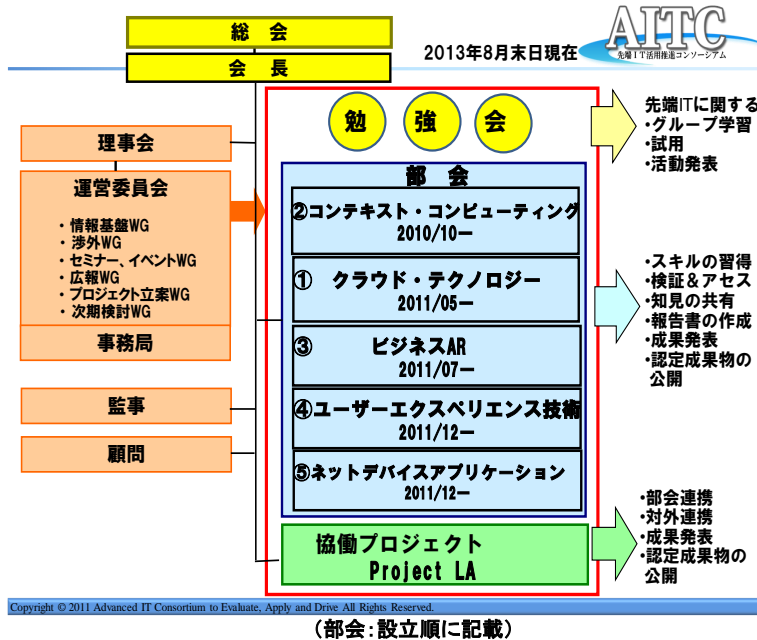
総　会

会　長

2013年8月末日現在

AITC
先端ＩＴ活用推進コンソーシアム

理事会

運営委員会

・情報基盤WG
・渉外WG
・セミナー、イベントWG
・広報WG
・プロジェクト立案WG
・次期検討WG

事務局

監事

顧問

勉　強　会

部　会

②コンテキスト・コンピューティング
2010/10ー

①　クラウド・テクノロジー
2011/05ー

③　ビジネスAR
2011/07ー

④ユーザーエクスペリエンス技術
2011/12ー

⑤ネットデバイスアプリケーション
2011/12ー

協働プロジェクト
Project LA

先端ITに関する
・グループ学習
・試用
・活動発表

・スキルの習得
・検証＆アセス
・知見の共有
・報告書の作成
・成果発表
・認定成果物の公開

・部会連携
・対外連携
・成果発表
・認定成果物の公開

Copyright © 2011 Advanced IT Consortium to Evaluate, Apply and Drive All Rights Reserved.

（部会：設立順に記載）